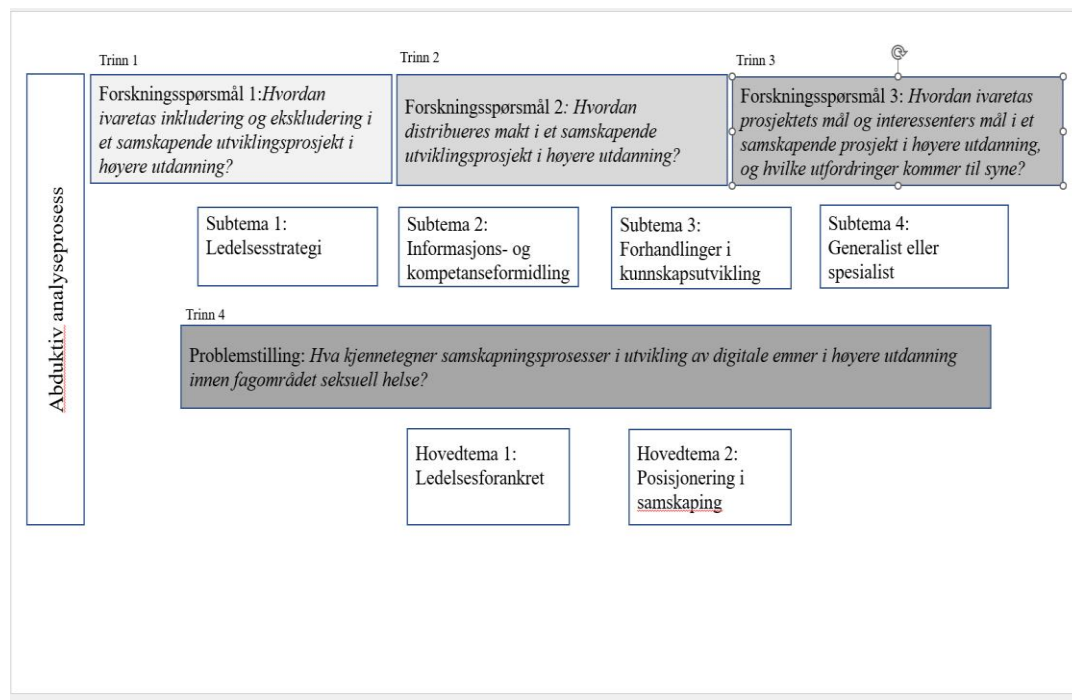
Abduktiv analyseprosess

Trinn 1

Forskningsspørsmål 1:*Hvordan ivaretas inkludering og ekskludering i et samskapende utviklingsprosjekt i høyere utdanning?*

Trinn 2

Forskningsspørsmål 2*: Hvordan distribueres makt i et samskapende utviklingsprosjekt i høyere utdanning?*

Trinn 3

Forskningsspørsmål 3: *Hvordan ivaretas prosjektets mål og interessenters mål i et samskapende prosjekt i høyere utdanning, og hvilke utfordringer kommer til syne?*

Subtema 1: Ledelsesstrategi

Subtema 2: Informasjons- og kompetanseformidling

Subtema 3: Forhandlinger i kunnskapsutvikling

Subtema 4: Generalist eller spesialist

Trinn 4

Problemstilling: *Hva kjennetegner samskapningsprosesser i utvikling av digitale emner i høyere utdanning innen fagområdet seksuell helse?*

Hovedtema 1: Ledelsesforankret

Hovedtema 2: Posisjonering i samskaping